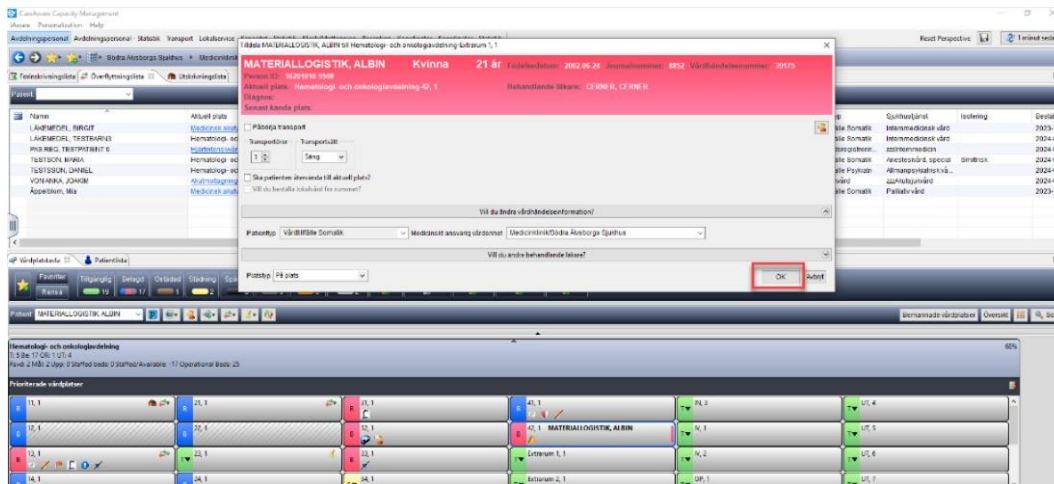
Caretower Capacity Management
Avsnr Personalisation Help
Avdelningspersonal Avdelningspersonal · Statistik Transport Lokalservice
Reset Perspective
1 minut sedan
Södra Älvsborgs Sjukhus
Tilldela MATERIALLOGISTIK, ALBIN till Hematologi- och onkologiavdelning-Extrarum 1, 1
Patient
Name
Aktuell plats
LÄKEMEDEL, BIRGIT
LÄKEMEDEL, TESTBARN3
PAS REG, TESTPATIENT 6
TESTSON, MARIA
TESTSSON, DANIEL
VONANKA, JOAKIM
Äppelblom, Mia
Sjukhustjänst
Isolering
Internmedicinsk vård
Internmedicinsk vård
Allmänpsykiatrisk vå...
Palliativ vård
Somatik
Somatik
Psykiatri
Somatik

MATERIALLOGISTIK, ALBIN Kvinna 21 år Födelsedatum: 2002.06.24 Journalnummer: 8852 Vårdtillfällesnummer: 20175
Person ID: 162016168508
Aktuell plats: Hematologi- och onkologiavdelning 42, 1
Behandlande läkare: CERNER, CERNER
Diagnos:
Senast kända plats:
Påbörja transport
Transportörer
Transportsätt
1
Säng
Ska patienten återvända till aktuell plats?
Vill du beställa lokalvård för rummet?
Vill du ändra vårdtillfällesinformation?
Patienttyp Vårdtillfälle Somatik
Medicinskt ansvarig vårdenhet Medicinklinik/Södra Älvsborgs Sjukhus
Vill du ändra behandlande läkare?
Platstyp På plats
OK
Avbryt

Vårdplatstavla
Patientlista
Favoriter
Rensa
Tillgänglig
Belagd
Städning
Patient MATERIALLOGISTIK, ALBIN
Bemannade vårdplatser
Översikt
Hematologi- och onkologiavdelning
Prioriterade vårdplatser
11, 1
12, 1
13, 1
14, 1
21, 1
22, 1
23, 1
24, 1
31, 1
32, 1
33, 1
34, 1
41, 1
42, 1 MATERIALLOGISTIK, ALBIN
Extrarum 1, 1
Extrarum 2, 1
IN, 3
IV, 1
IV, 2
OP, 1
UT, 4
UT, 5
UT, 6
UT, 7
60%